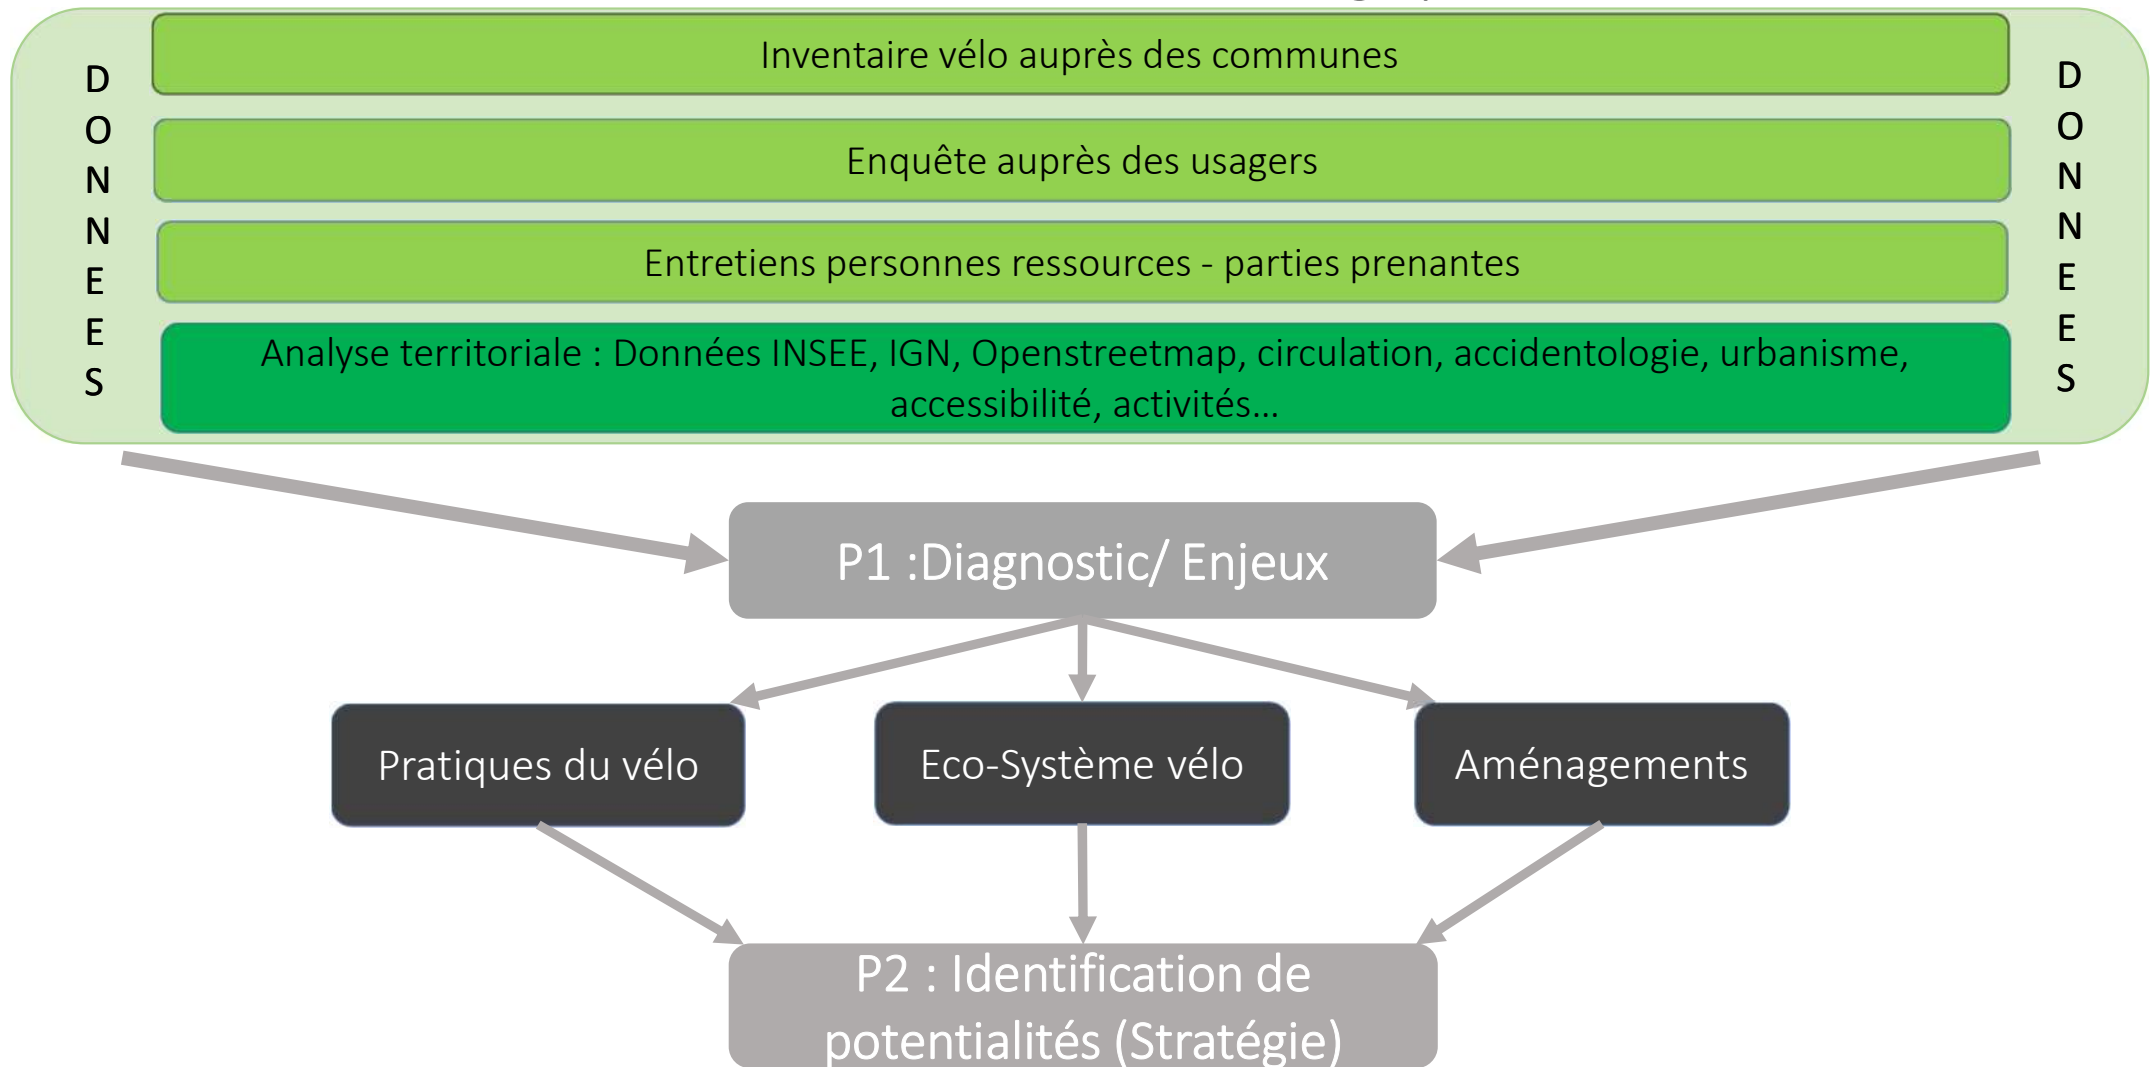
DONNEES

Inventaire vélo auprès des communes

Enquête auprès des usagers

Entretiens personnes ressources - parties prenantes

Analyse territoriale : Données INSEE, IGN, Openstreetmap, circulation, accidentologie, urbanisme, accessibilité, activités…

DONNEES

P1 :Diagnostic/ Enjeux

Pratiques du vélo

Eco-Système vélo

Aménagements

P2 : Identification de potentialités (Stratégie)